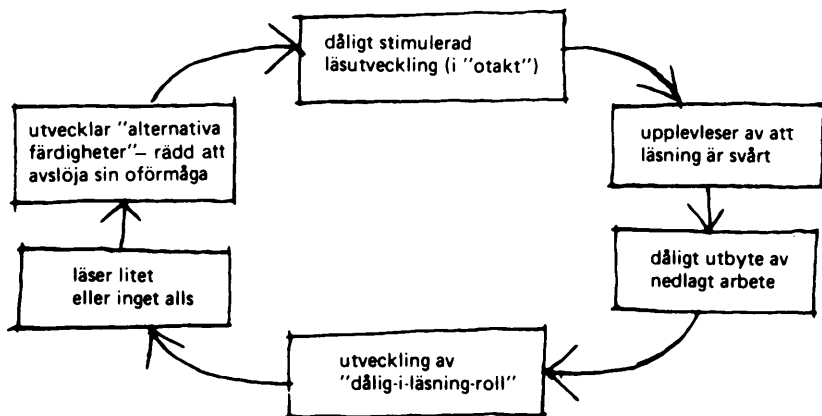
dåligt stimulerad läsutveckling (i "otakt")

upplevleser av att läsning är svårt

dåligt utbyte av nedlagt arbete

utveckling av "dålig-i-läsning-roll"

läser litet eller inget alls

utvecklar "alternativa färdigheter"– rädd att avslöja sin oförmåga